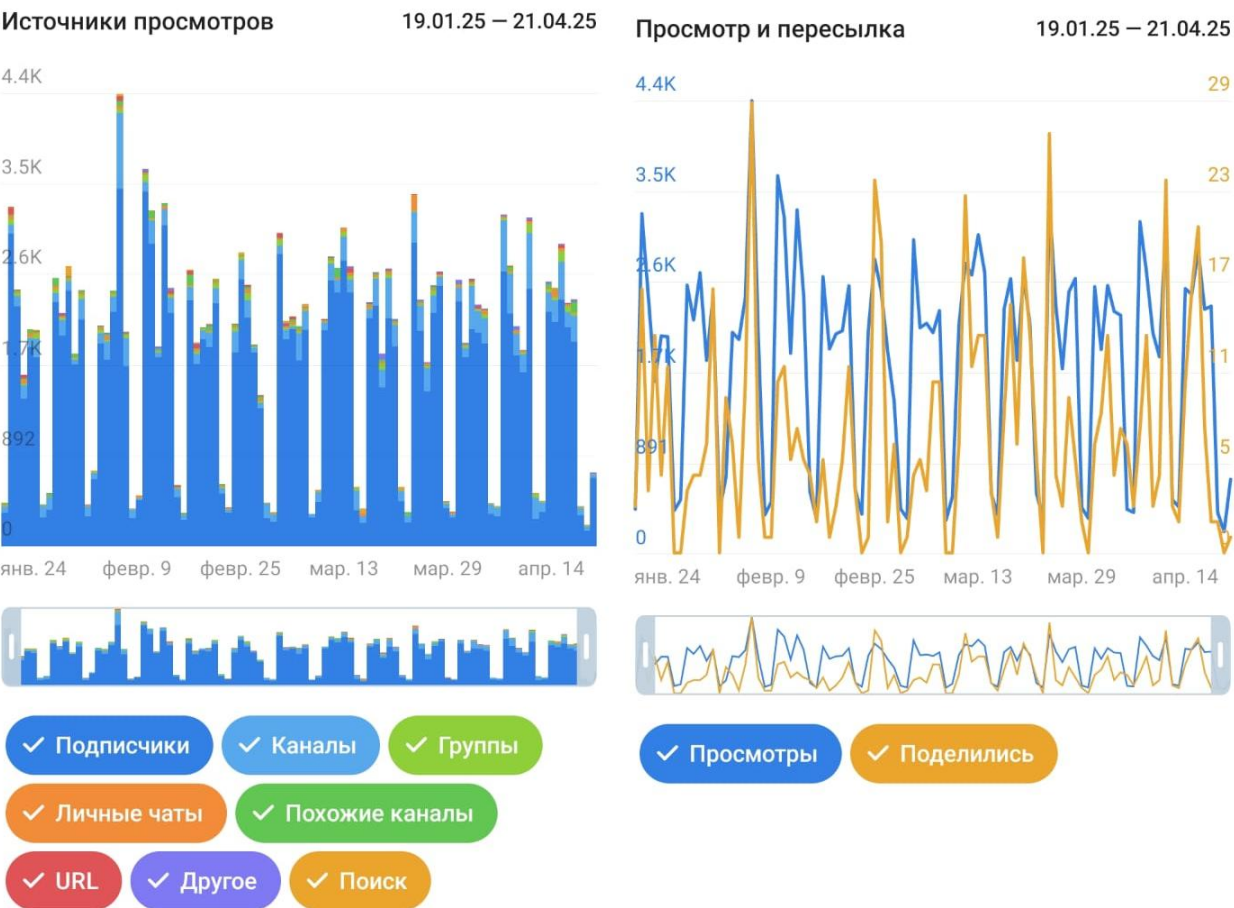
Источники просмотров 19.01.25 — 21.04.25

4.4K
3.5K
2.6K
1.7K
892
0

янв. 24 февр. 9 февр. 25 мар. 13 мар. 29 апр. 14

✓ Подписчики ✓ Каналы ✓ Группы
✓ Личные чаты ✓ Похожие каналы
✓ URL ✓ Другое ✓ Поиск

Просмотр и пересылка 19.01.25 — 21.04.25

4.4K 29
3.5K 23
2.6K 17
1.7K 11
891 5
0

янв. 24 февр. 9 февр. 25 мар. 13 мар. 29 апр. 14

✓ Просмотры ✓ Поделились